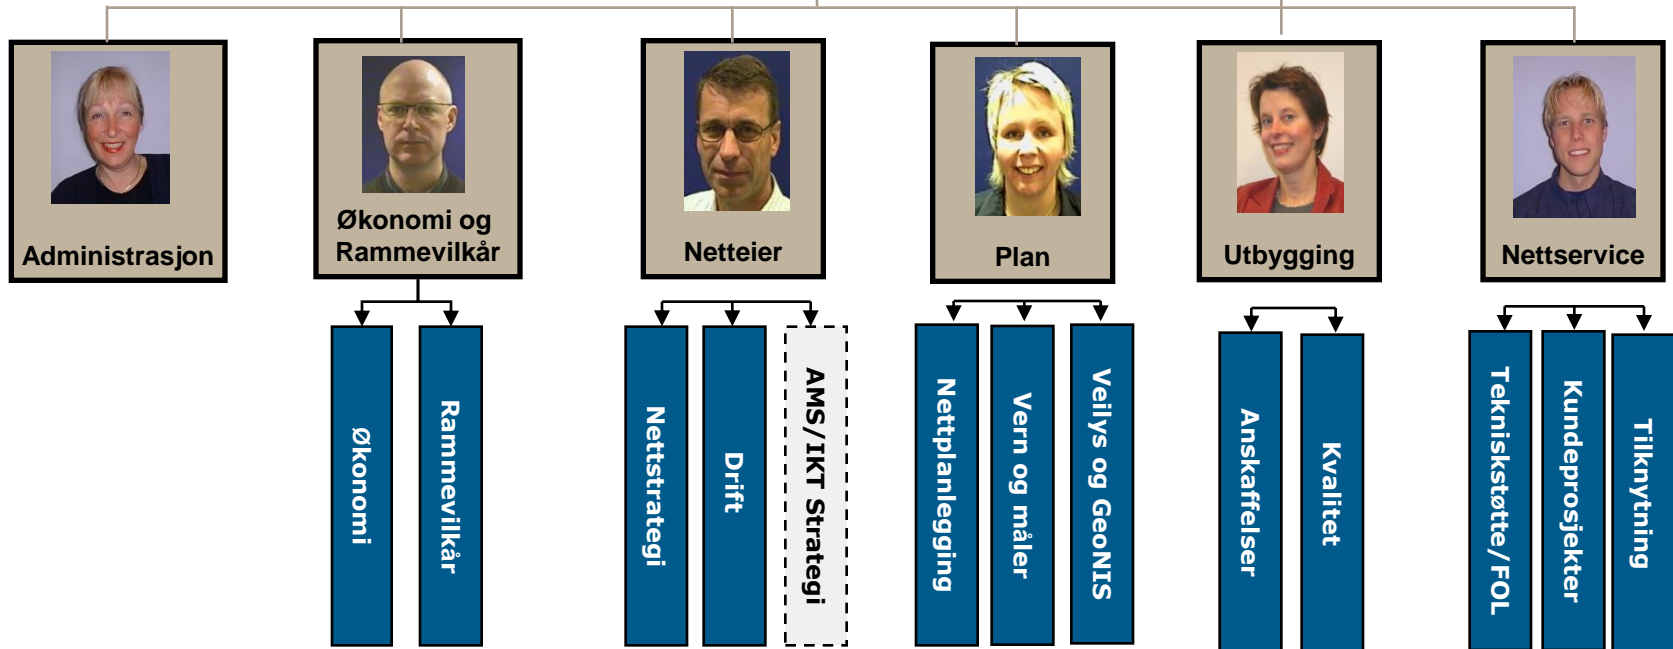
Administrasjon

Økonomi og Rammevilkår

Økonomi

Rammevilkår

Netteier

Nettstrategi

Drift

AMS/IKT Strategi

Plan

Nettplanlegging

Vern og måler

Veilys og GeoNIS

Utbygging

Anskaffelser

Kvalitet

Nettservice

Teknikstøtte/FOL

Kundeprosjekter

Tilknytning